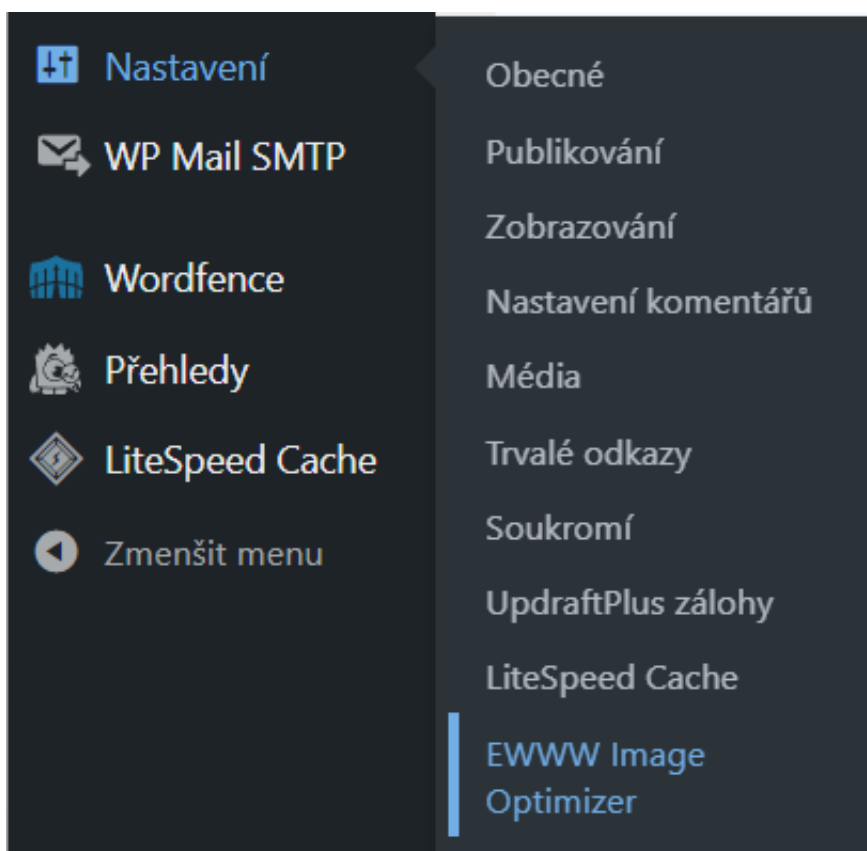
Nastavení
WP Mail SMTP
Wordfence
Přehledy
LiteSpeed Cache
Zmenšit menu

Obecné
Publikování
Zobrazování
Nastavení komentářů
Média
Trvalé odkazy
Soukromí
UpdraftPlus zálohy
LiteSpeed Cache
EWWW Image Optimizer